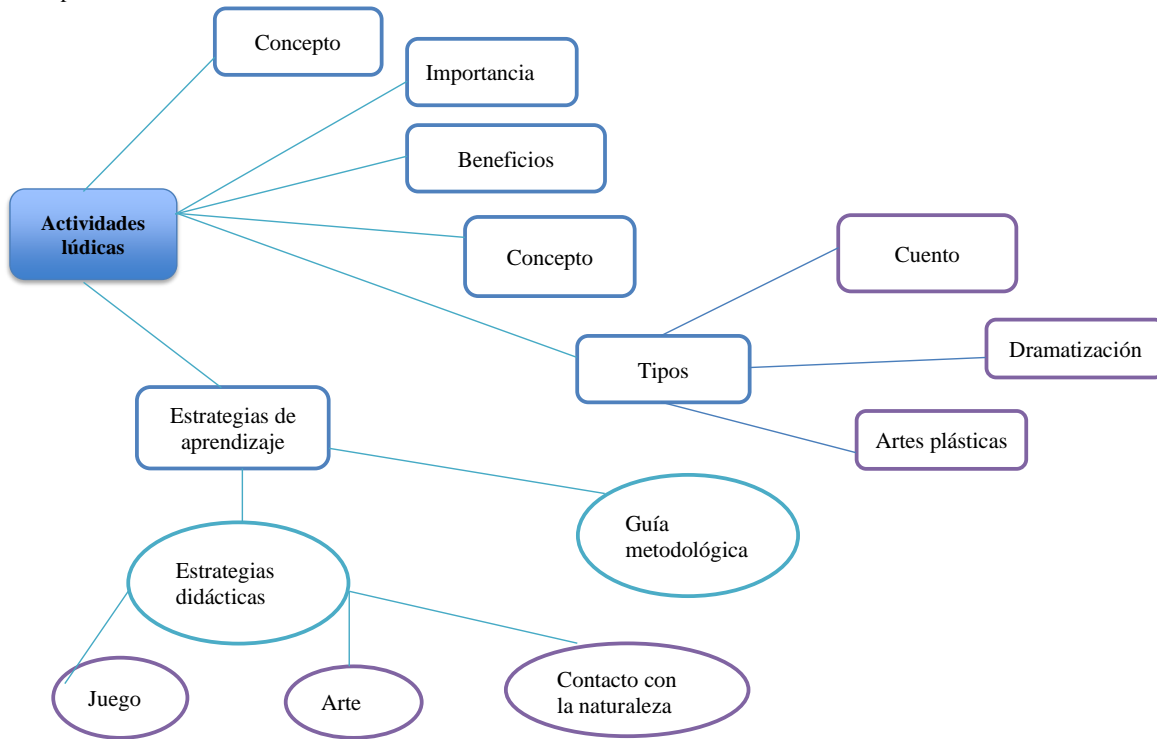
Concepto

Importancia

Beneficios

Actividades lúdicas

Concepto

Cuento

Tipos

Dramatización

Artes plásticas

Estrategias de aprendizaje

Guía metodológica

Estrategias didácticas

Juego

Arte

Contacto con la naturaleza